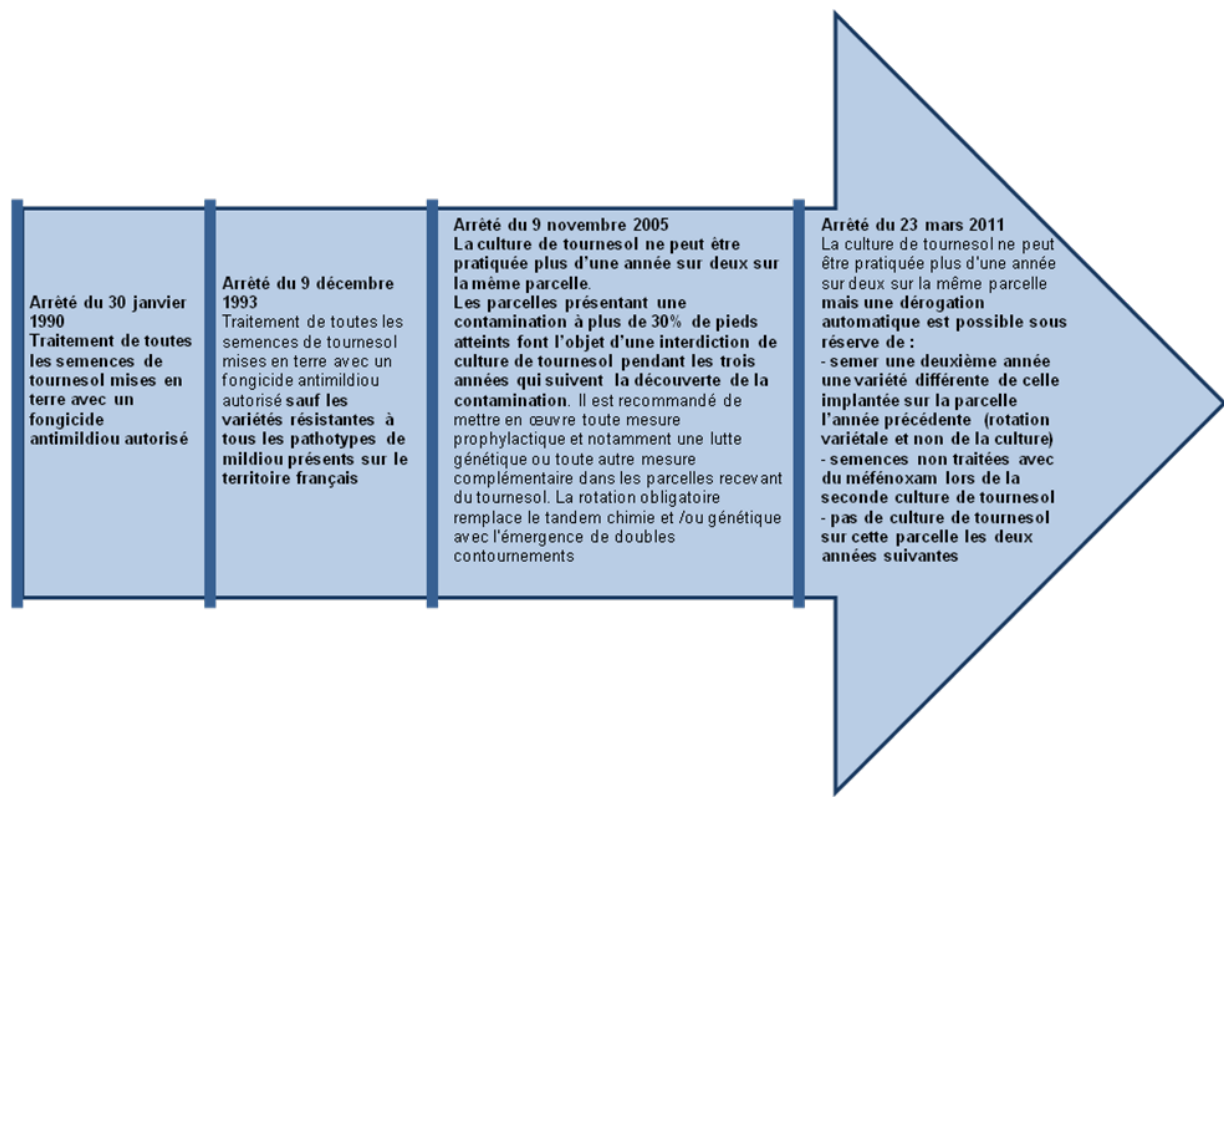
Arrêté du 30 janvier 1990
Traitement de toutes les semences de tournesol mises en terre avec un fongicide antimildiou autorisé

Arrêté du 9 décembre 1993
Traitement de toutes les semences de tournesol mises en terre avec un fongicide antimildiou autorisé sauf les variétés résistantes à tous les pathotypes de mildiou présents sur le territoire français

Arrêté du 9 novembre 2005
La culture de tournesol ne peut être pratiquée plus d'une année sur deux sur la même parcelle.
Les parcelles présentant une contamination à plus de 30% de pieds atteints font l'objet d'une interdiction de culture de tournesol pendant les trois années qui suivent la découverte de la contamination. Il est recommandé de mettre en œuvre toute mesure prophylactique et notamment une lutte génétique ou toute autre mesure complémentaire dans les parcelles recevant du tournesol. La rotation obligatoire remplace le tandem chimie et /ou génétique avec l'émergence de doubles contournements

Arrêté du 23 mars 2011
La culture de tournesol ne peut être pratiquée plus d'une année sur deux sur la même parcelle mais une dérogation automatique est possible sous réserve de :
- semer une deuxième année une variété différente de celle implantée sur la parcelle l'année précédente (rotation variétale et non de la culture)
- semences non traitées avec du méfénoxam lors de la seconde culture de tournesol
- pas de culture de tournesol sur cette parcelle les deux années suivantes